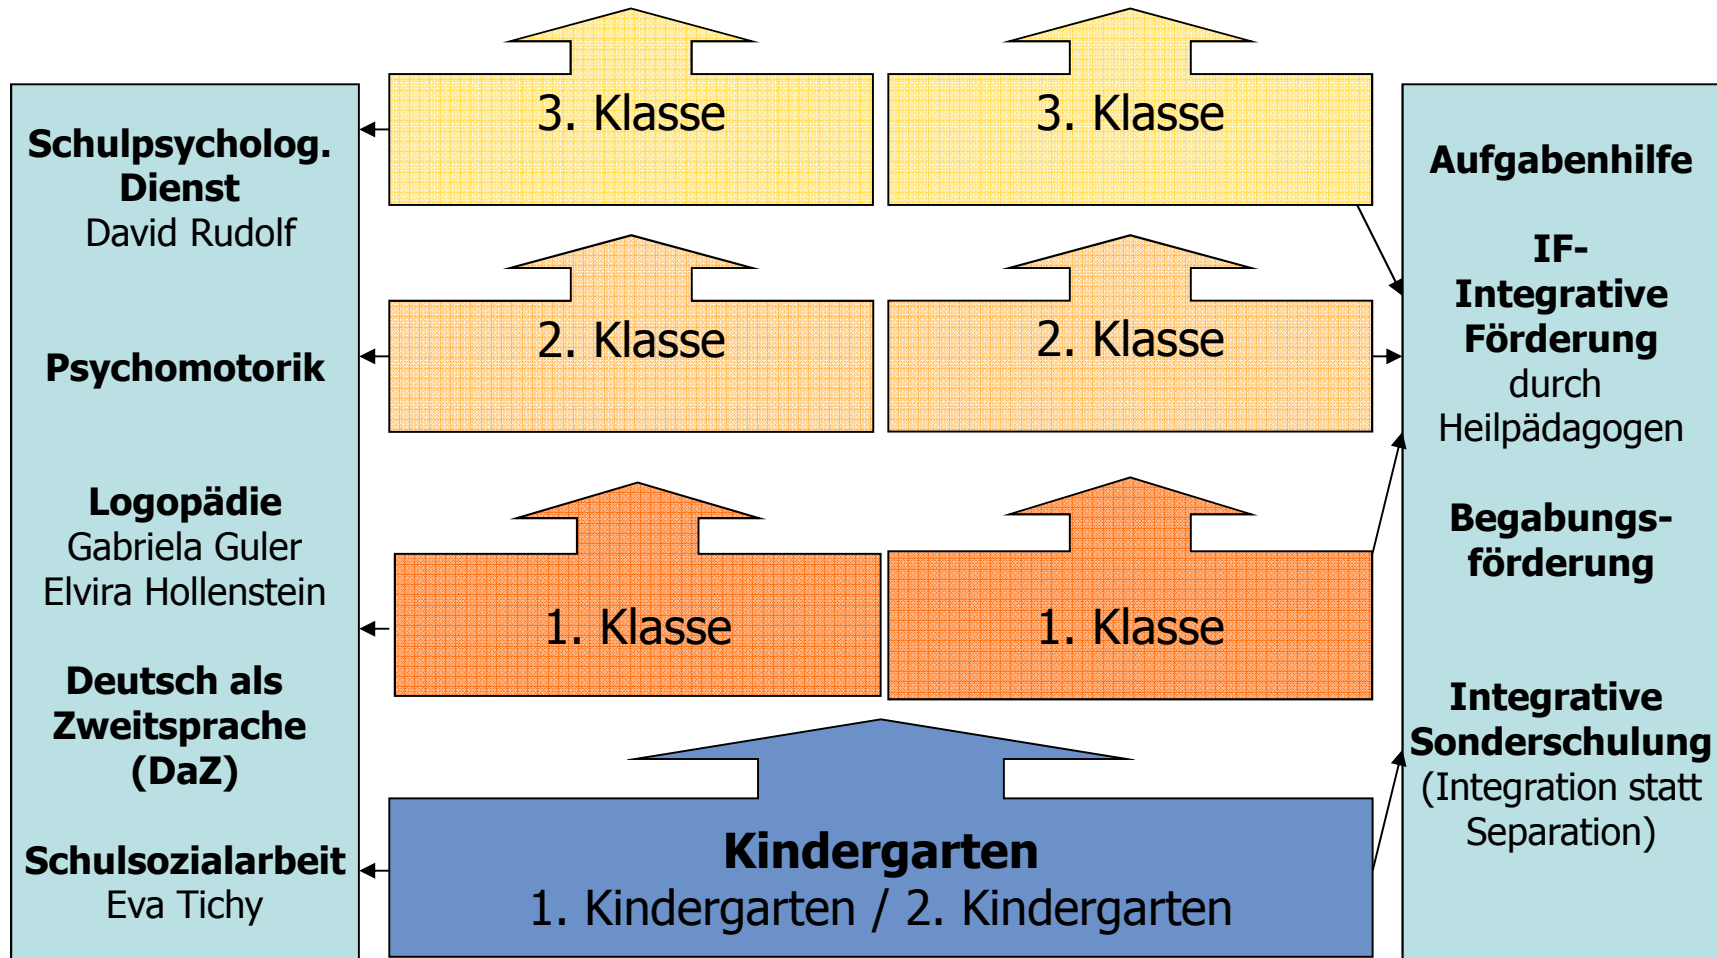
Schulpsycholog. Dienst
David Rudolf

Psychomotorik

Logopädie
Gabriela Guler
Elvira Hollenstein

Deutsch als Zweitsprache (DaZ)

Schulsozialarbeit
Eva Tichy

3. Klasse

3. Klasse

2. Klasse

2. Klasse

1. Klasse

1. Klasse

Kindergarten
1. Kindergarten / 2. Kindergarten

Aufgabenhilfe

IF-
Integrative Förderung
durch Heilpädagogen

Begabungsförderung

Integrative Sonderschulung
(Integration statt Separation)